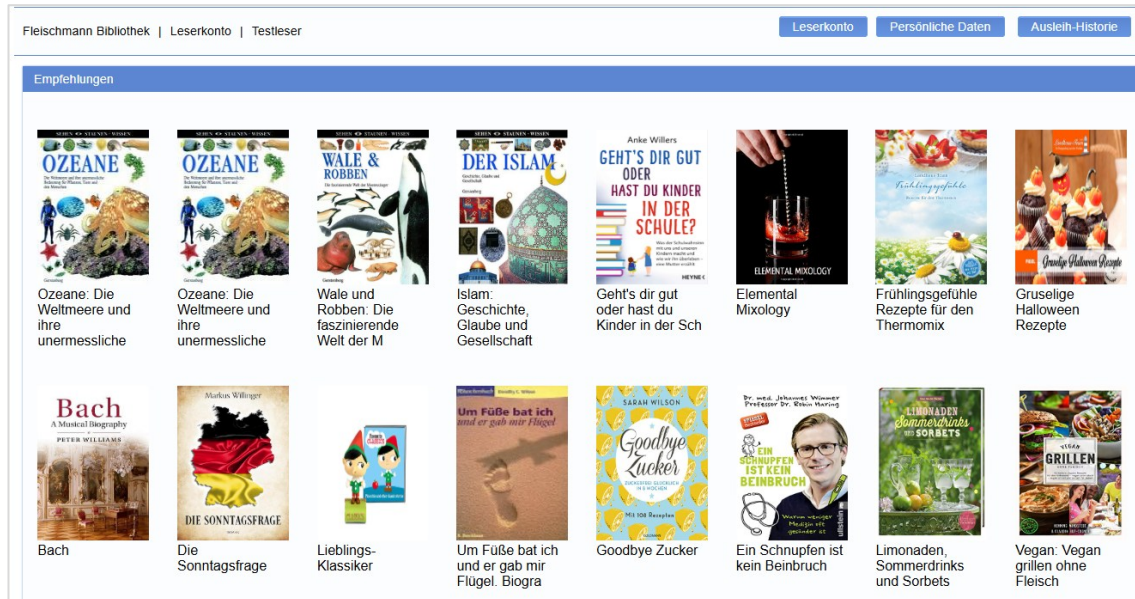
Fleischmann Bibliothek | Leserkonto | Testleser

Leserkonto Persönliche Daten Ausleih-Historie

Empfehlungen

SEHEN STAUNEN WISSEN
OZEANE

Ozeane: Die Weltmeere und ihre unermessliche

SEHEN STAUNEN WISSEN
OZEANE

Ozeane: Die Weltmeere und ihre unermessliche

SEHEN STAUNEN WISSEN
WALE & ROBBEN

Wale und Robben: Die faszinierende Welt der M

SEHEN STAUNEN WISSEN
DER ISLAM

Islam: Geschichte, Glaube und Gesellschaft

Anke Willers
GEHT'S DIR GUT ODER HAST DU KINDER IN DER SCHULE?
HEYNE

Geht's dir gut oder hast du Kinder in der Sch

ELEMENTAL MIXOLOGY

Elemental Mixology

Frühlingsgefühle

Frühlingsgefühle Rezepte für den Thermomix

Gruselige Halloween Rezepte

Gruselige Halloween Rezepte

Bach
A Musical Biography
PETER WILLIAMS

Bach

Markus Willinger
DIE SONNTAGSFRAGE

Die Sonntagsfrage

Lieblings-Klassiker

Um Füße bat ich und er gab mir Flügel

Um Füße bat ich und er gab mir Flügel. Biogra

SARAH WILSON
Goodbye Zucker
Mit 108 Rezepten

Goodbye Zucker

Dr. med. Johannes Wimmer
EIN SCHNUPFEN IST KEIN BEINBRUCH

Ein Schnupfen ist kein Beinbruch

LIMONADEN Sommerdrinks und SORBETS

Limonaden, Sommerdrinks und Sorbets

VEGAN GRILLEN

Vegan: Vegan grillen ohne Fleisch